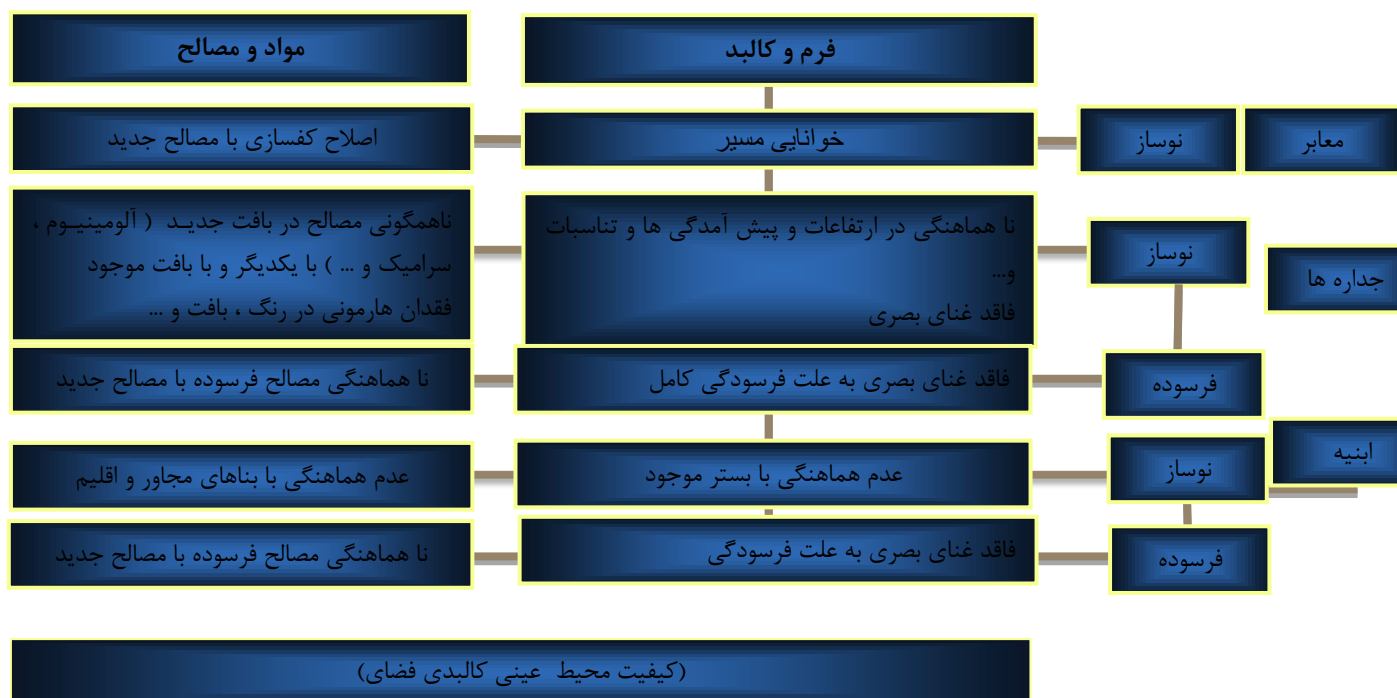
فرم و کالبد

مواد و مصالح

معابر

نوساز

خوانایی مسیر

اصلاح کفسازی با مصالح جدید

جداره ها

نوساز

نا هماهنگی در ارتفاعات و پیش آمدگی ها و تناسبات و...
فاقد غنای بصری

ناهمگونی مصالح در بافت جدید ( آلومینیوم ، سرامیک و ... ) با یکدیگر و با بافت موجود فقدان هارمونی در رنگ ، بافت و ...

فرسوده

فاقد غنای بصری به علت فرسودگی کامل

نا هماهنگی مصالح فرسوده با مصالح جدید

ابنیه

نوساز

عدم هماهنگی با بستر موجود

عدم هماهنگی با بناهای مجاور و اقلیم

فرسوده

فاقد غنای بصری به علت فرسودگی

نا هماهنگی مصالح فرسوده با مصالح جدید

(کیفیت محیط عینی کالبدی فضای)